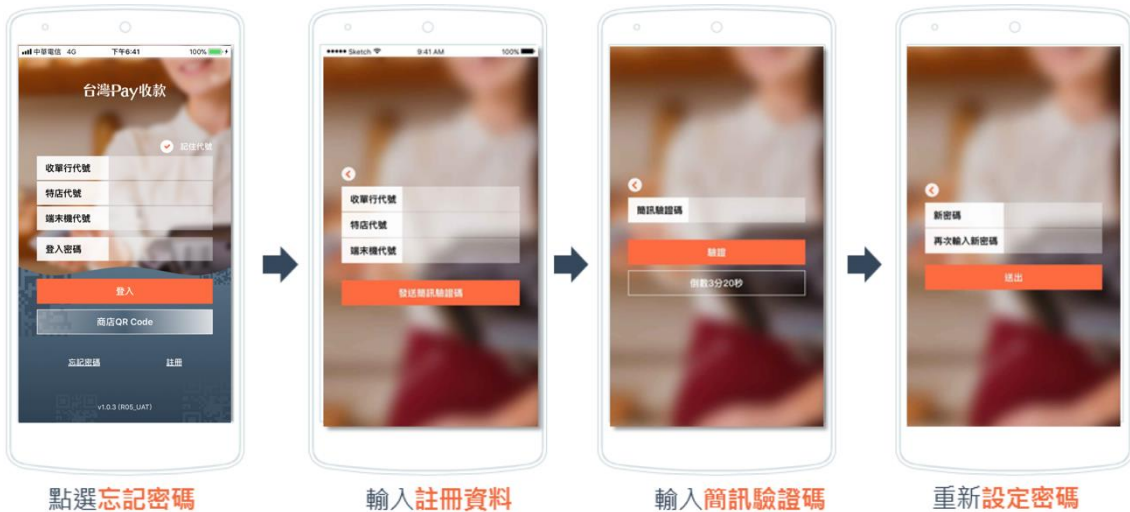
中華電信 4G 下午6:41 100%

台灣Pay收款

記住代號

收單行代號

特店代號

端末機代號

登入密碼

登入

商店QR Code

忘記密碼

註冊

v1.0.3 (R05_UAT)

點選忘記密碼

Sketch 9:41 AM 100%

收單行代號

特店代號

端末機代號

發送簡訊驗證碼

輸入註冊資料

簡訊驗證碼

驗證

倒數3分20秒

輸入簡訊驗證碼

新密碼

再次輸入新密碼

送出

重新設定密碼